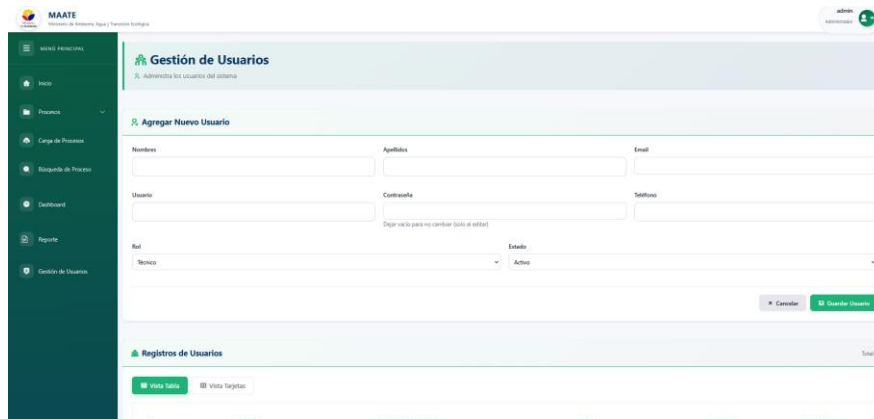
MAATE
Ministerio de Ambiente, Agua y Transición Ecológica

admin
Administrador

MENÚ PRINCIPAL

Inicio

Procesos

Carga de Procesos

Búsqueda de Proceso

Dashboard

Reporte

Gestión de Usuarios

Gestión de Usuarios
Administra los usuarios del sistema

Agregar Nuevo Usuario

Nombres

Apellidos

Email

Usuario

Contraseña

Dejar vacío para no cambiar (solo al editar)

Teléfono

Rol

Técnico

Estado

Activo

× Cancelar

Guardar Usuario

Registros de Usuarios

Total

Vista Tabla

Vista Tarjetas